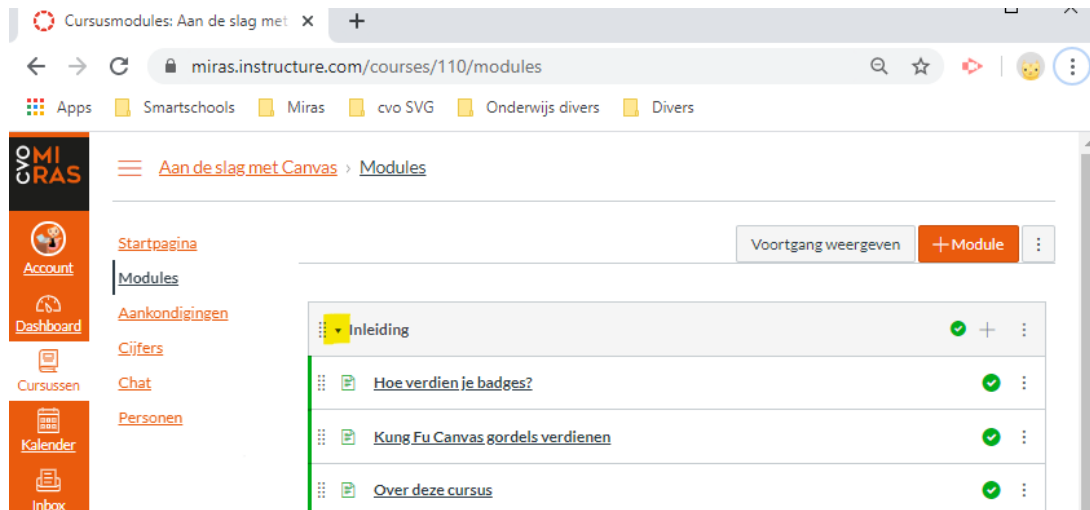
Cursusmodules: Aan de slag met ×
miras.instructure.com/courses/110/modules
Apps Smartschools Miras cvo SVG Onderwijs divers Divers

CVO MIRAS
Account
Dashboard
Cursussen
Kalender
Inbox

Aan de slag met Canvas › Modules

Startpagina
Modules
Aankondigingen
Cijfers
Chat
Personen

Voortgang weergeven
+ Module

Inleiding
Hoe verdien je badges?
Kung Fu Canvas gordels verdienen
Over deze cursus